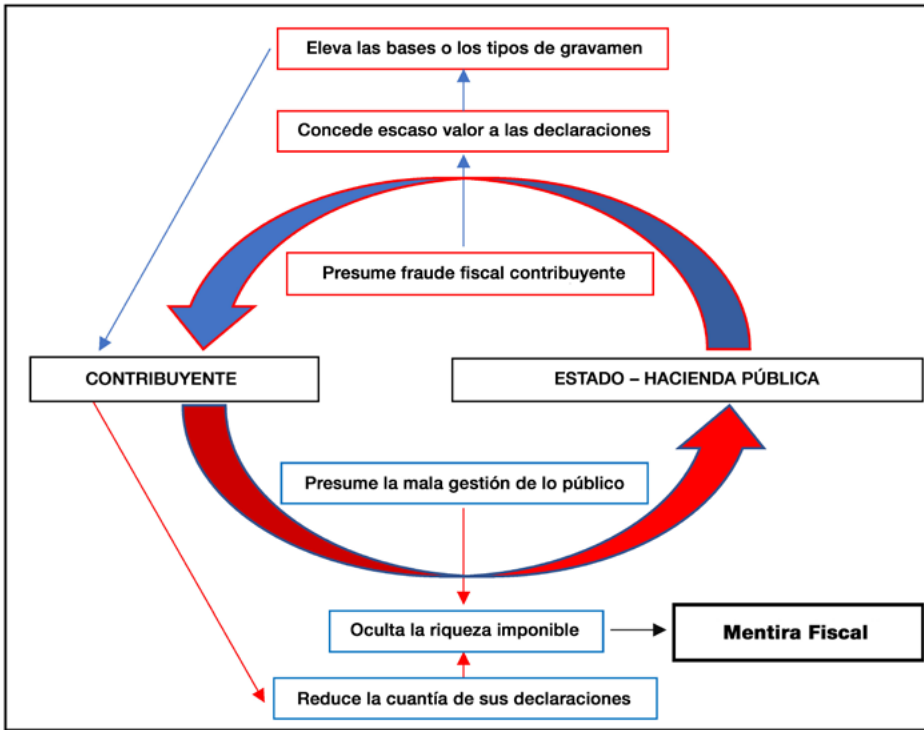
Eleva las bases o los tipos de gravamen

Concede escaso valor a las declaraciones

Presume fraude fiscal contribuyente

CONTRIBUYENTE

ESTADO – HACIENDA PÚBLICA

Presume la mala gestión de lo público

Oculta la riqueza imponible

Mentira Fiscal

Reduce la cuantía de sus declaraciones